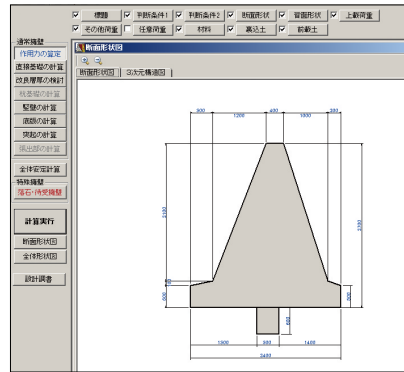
標題　判断条件1　判断条件2　断面形状　背面形状　上載荷重
その他荷重　任意荷重　材料　裏込土　前載土

通常擁壁
作用力の算定
直接基礎の計算
改良層厚の検討
杭基礎の計算
壁躯の計算
底版の計算
突起の計算
張出部の計算
全体安定計算
特殊擁壁
落石・待受擁壁
計算実行
断面形状図
全体形状図
設計調書

断面形状図
断面形状図　3次元構造図

300　1200　400　1800　200
2100
2100
500
500
600
1300　300　1400
2400